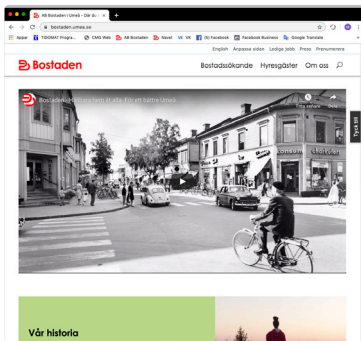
AB Bostaden i Umeå - Där du ×

bostaden.umea.se

Appar TIDOMAT Progra... CMG Web AB Bostaden Savel VK VK (5) Facebook Facebook Business Google Translate

English Anpassa sidan Lediga jobb Press Prenumerera

Bostaden

Bostadssökande Hyresgäster Om oss

Bostaden - En bostad för alla. För ett bättre Umeå

Titta senare

Dela

Tyck till

Vår historia